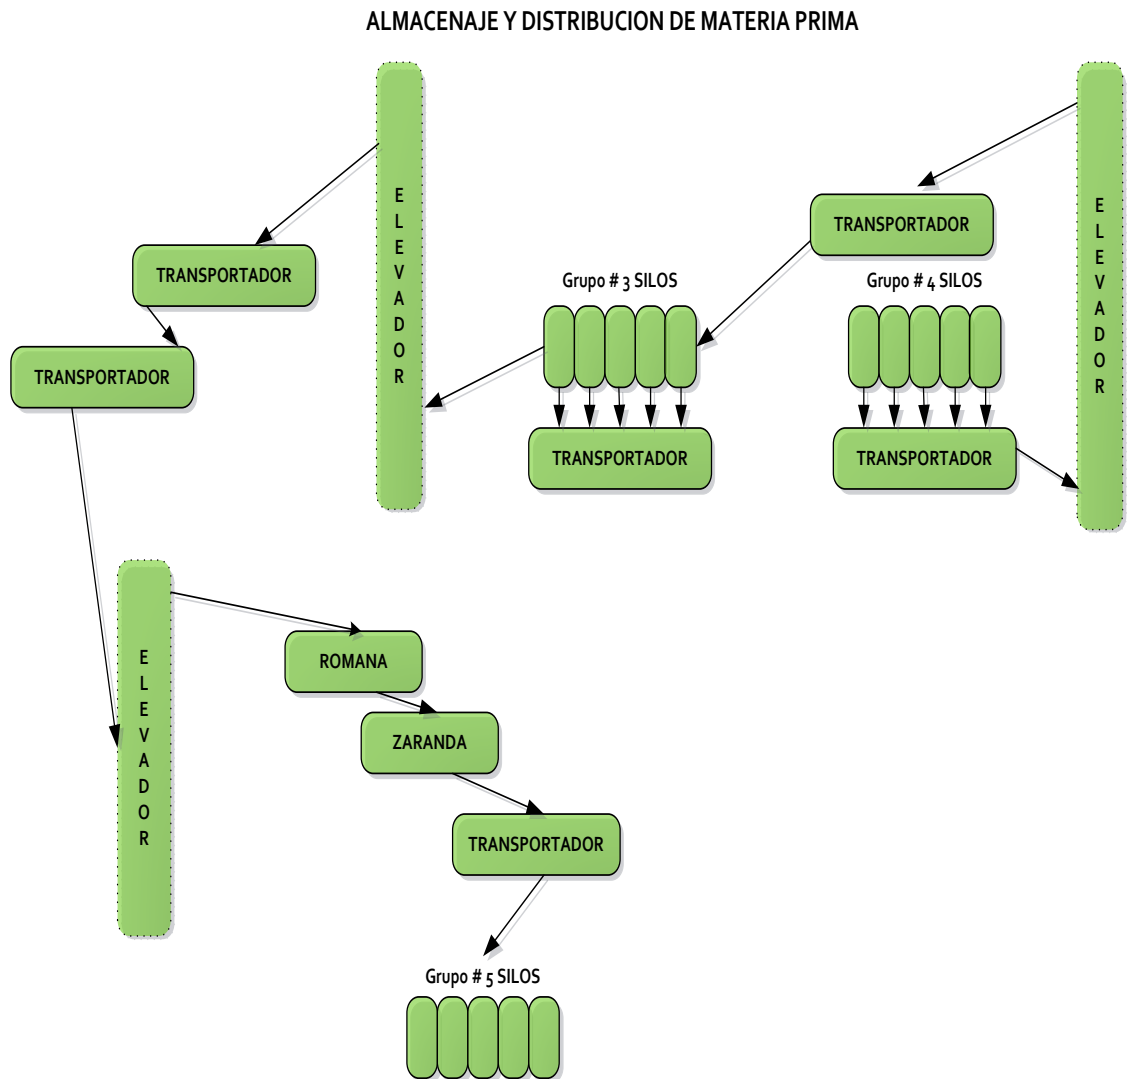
ALMACENAJE Y DISTRIBUCION DE MATERIA PRIMA

E L E V A D O R

TRANSPORTADOR

TRANSPORTADOR

TRANSPORTADOR

Grupo # 3 SILOS

TRANSPORTADOR

Grupo # 4 SILOS

TRANSPORTADOR

E L E V A D O R

E L E V A D O R

ROMANA

ZARANDA

TRANSPORTADOR

Grupo # 5 SILOS